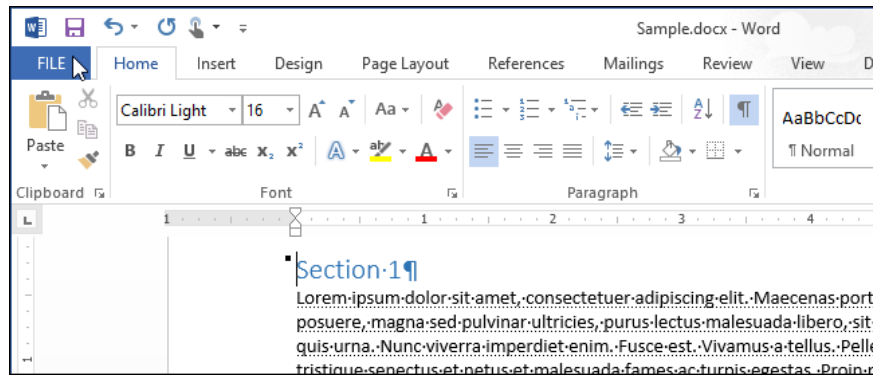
Sample.docx - Word

FILE Home Insert Design Page Layout References Mailings Review View D

Calibri Light 16 A A Aa

Paste

B I U abc $x_2$ $x^2$ A A

AaBbCcDc
¶ Normal

Clipboard Font Paragraph

1 1 2 3 4

Section·1¶

Lorem·ipsum·dolor·sit·amet,·consectetuer·adipiscing·elit.·Maecenas·port posuere,·magna·sed·pulvinar·ultricies,·purus·lectus·malesuada·libero,·sit quis·urna.·Nunc·viverra·imperdiet·enim.·Fusce·est.·Vivamus·a·tellus.·Pelle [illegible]